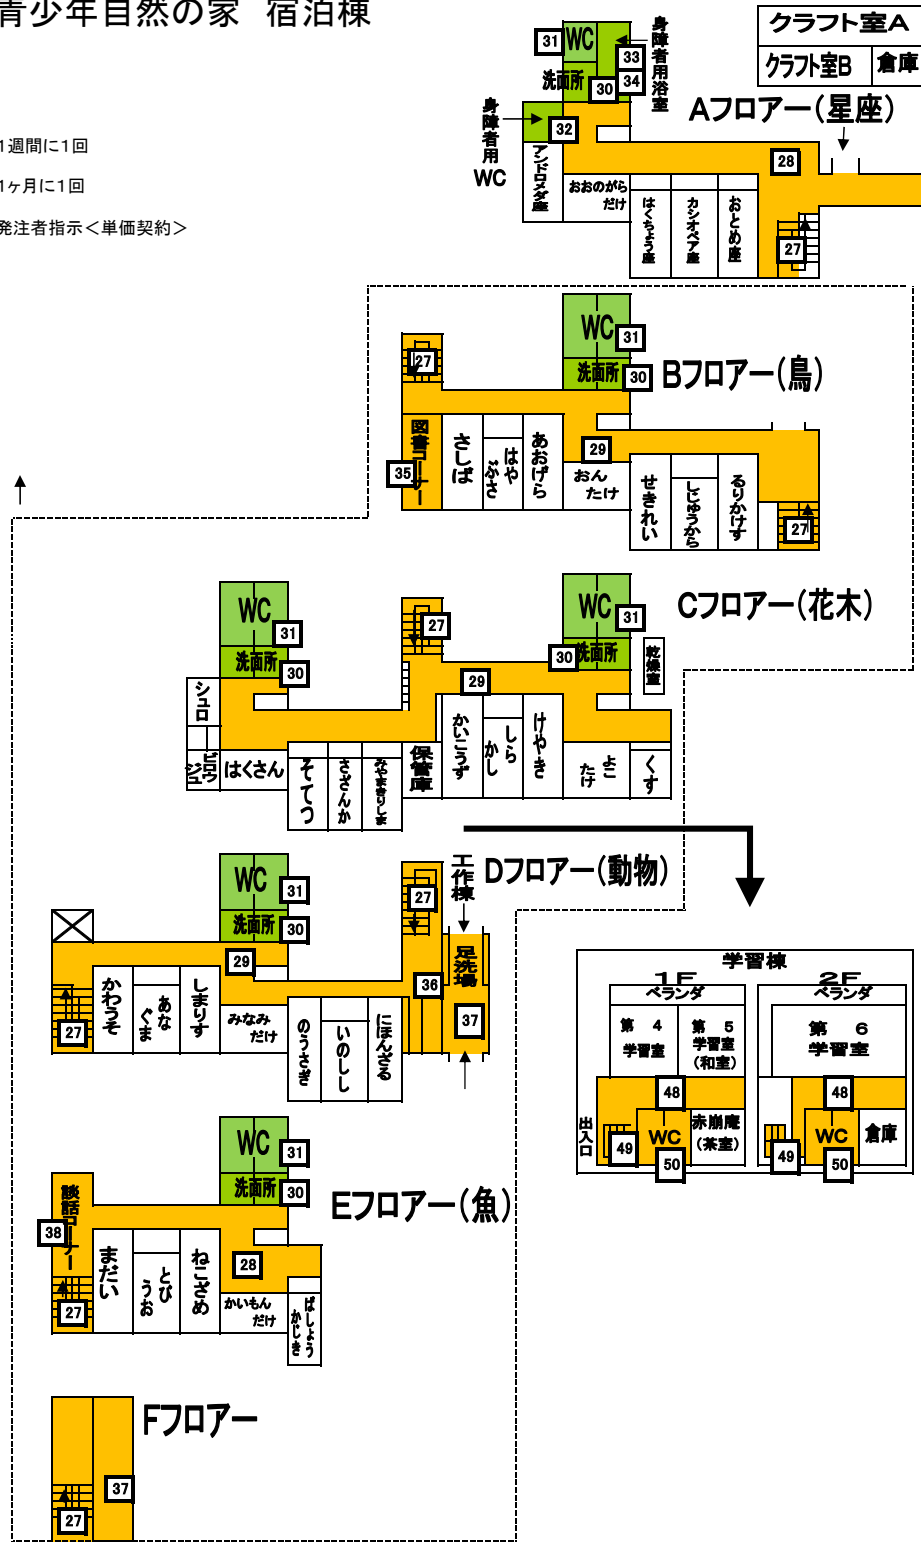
青少年自然の家　宿泊棟

1週間に1回

1ヶ月に1回

発注者指示＜単価契約＞

クラフト室A
クラフト室B　倉庫

31 WC
洗面所 30
33 34
身障者用浴室
身障者用WC 32
Aフロアー（星座）
アンドロメダ座
おおのがらだけ
はくちょう座
カシオペア座
おとめ座
28
27

WC 31
洗面所 30
Bフロアー（鳥）
27
図書コーナー 35
さしば
はやぶさ
あおげら
29
おんたけ
せきれい
じゅうから
るりかけす
27

WC 31
洗面所 30
Cフロアー（花木）
27
乾燥室
WC 31
洗面所 30
29
シュロ
ビワ
シュロ
はくさん
そてつ
さざんか
みやまきりしま
保管庫
かいこうず
しらかし
けやき
よこたけ
くす

工作棟
Dフロアー（動物）
WC 31
洗面所 30
27
29
かわうそ
あなぐま
しまりす
みなみだけ
のうさぎ
いのしし
にほんざる
36
足洗場
37

学習棟
1F ベランダ
第4学習室
第5学習室（和室）
48
出入口
49
WC
赤崩庵（茶室）
50
2F ベランダ
第6学習室
48
49
WC
倉庫
50

WC 31
洗面所 30
Eフロアー（魚）
談話コーナー 38
27
まだい
とびうお
ねこざめ
28
かいもんだけ
ばしょうかじき

Fフロアー
37
27